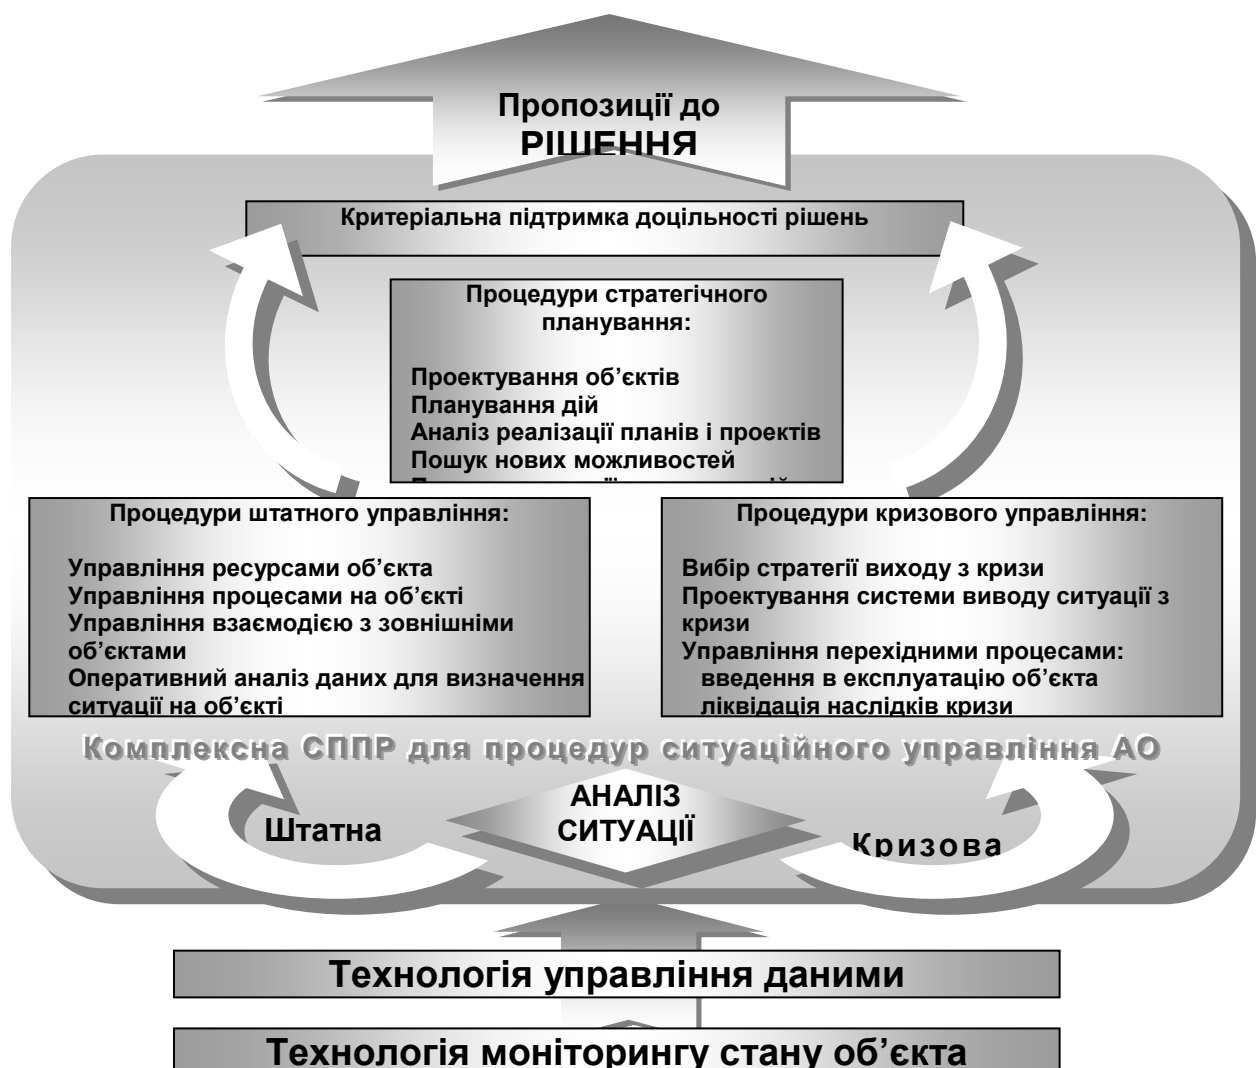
Пропозиції до
РІШЕННЯ

Критеріальна підтримка доцільності рішень

Процедури стратегічного планування:

Проектування об'єктів
Планування дій
Аналіз реалізації планів і проектів
Пошук нових можливостей
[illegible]

Процедури штатного управління:

Управління ресурсами об'єкта
Управління процесами на об'єкті
Управління взаємодією з зовнішніми об'єктами
Оперативний аналіз даних для визначення ситуації на об'єкті

Процедури кризового управління:

Вибір стратегії виходу з кризи
Проектування системи виводу ситуації з кризи
Управління перехідними процесами:
введення в експлуатацію об'єкта
ліквідація наслідків кризи

Комплексна СППР для процедур ситуаційного управління АО

Штатна

АНАЛІЗ СИТУАЦІЇ

Кризова

Технологія управління даними

Технологія моніторингу стану об'єкта